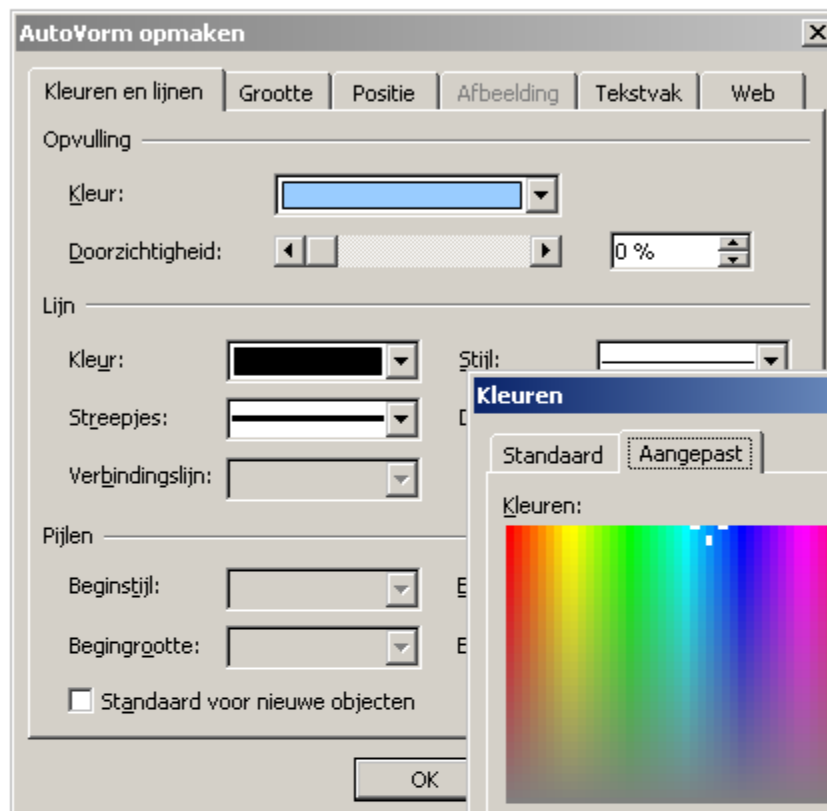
AutoVorm opmaken

Kleuren en lijnen | Grootte | Positie | Afbeelding | Tekstvak | Web

Opvulling

Kleur:

Doorzichtigheid:

0 %

Lijn

Kleur:

Stijl:

Streepjes:

D

Verbindingslijn:

Pijlen

Beginstijl:

E

Begingrootte:

E

Standaard voor nieuwe objecten

OK

Kleuren

Standaard | Aangepast

Kleuren: